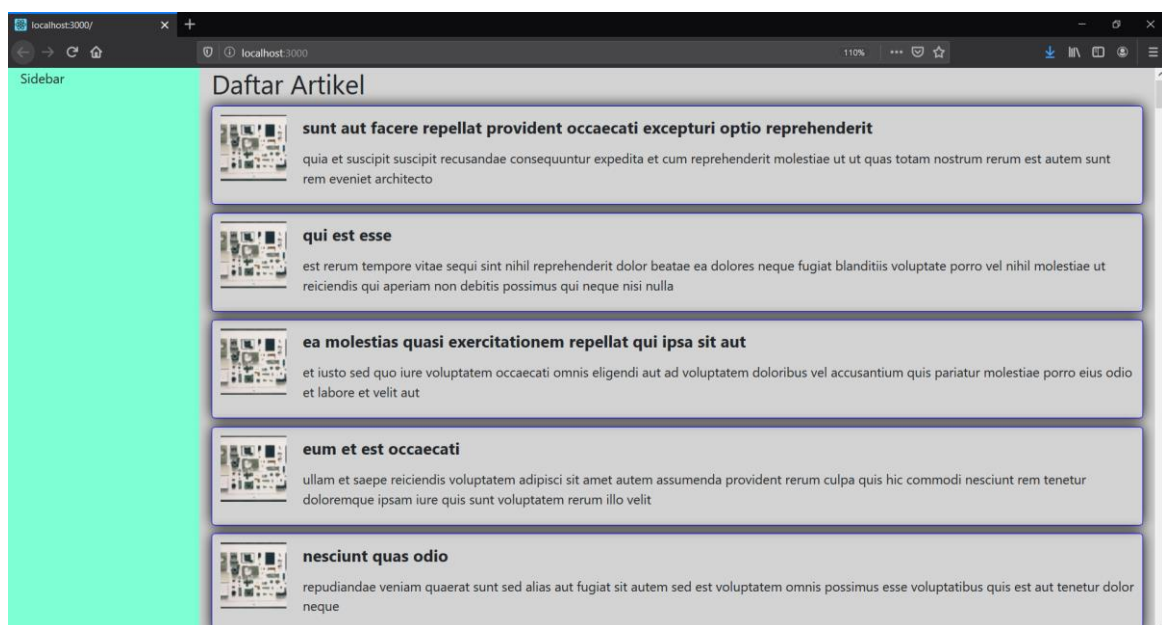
localhost:3000/

localhost:3000

110%

Sidebar

Daftar Artikel

sunt aut facere repellat provident occaecati excepturi optio reprehenderit

quia et suscipit suscipit recusandae consequuntur expedita et cum reprehenderit molestiae ut ut quas totam nostrum rerum est autem sunt rem eveniet architecto

qui est esse

est rerum tempore vitae sequi sint nihil reprehenderit dolor beatae ea dolores neque fugiat blanditiis voluptate porro vel nihil molestiae ut reiciendis qui aperiam non debitis possimus qui neque nisi nulla

ea molestias quasi exercitationem repellat qui ipsa sit aut

et iusto sed quo iure voluptatem occaecati omnis eligendi aut ad voluptatem doloribus vel accusantium quis pariatur molestiae porro eius odio et labore et velit aut

eum et est occaecati

ullam et saepe reiciendis voluptatem adipisci sit amet autem assumenda provident rerum culpa quis hic commodi nesciunt rem tenetur doloremque ipsam iure quis sunt voluptatem rerum illo velit

nesciunt quas odio

repudiandae veniam quaerat sunt sed alias aut fugiat sit autem sed est voluptatem omnis possimus esse voluptatibus quis est aut tenetur dolor neque